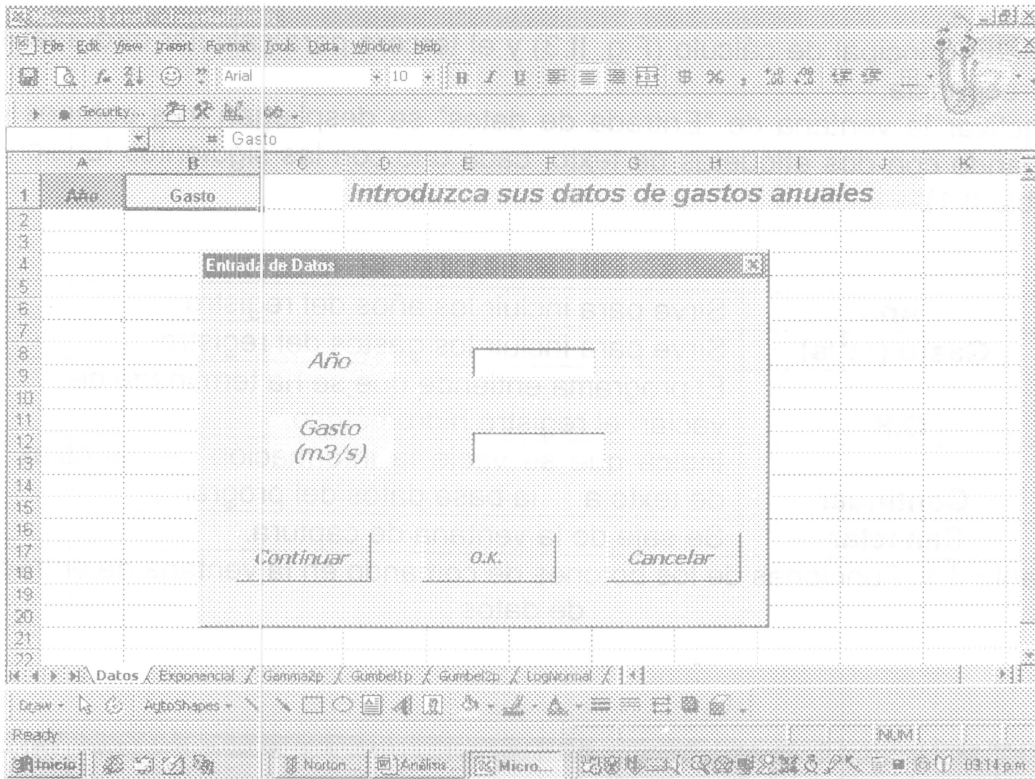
File Edit View Insert Format Tools Data Window Help

Arial 10

Security...

= Gasto

A B C D E F G H I J K

1 Año Gasto Introduzca sus datos de gastos anuales

2
3
4
5
6
7
8
9
10
11
12
13
14
15
16
17
18
19
20
21
22

Entrada de Datos

Año

Gasto (m3/s)

Continuar

o.k.

Cancelar

Datos / Exponencial / Gamma2p / Gumbel1p / Gumbel2p / LogNormal /

Draw AutoShapes

Ready

NUM

Inicio

Norton

Análisis

Micro...

03:14 pm